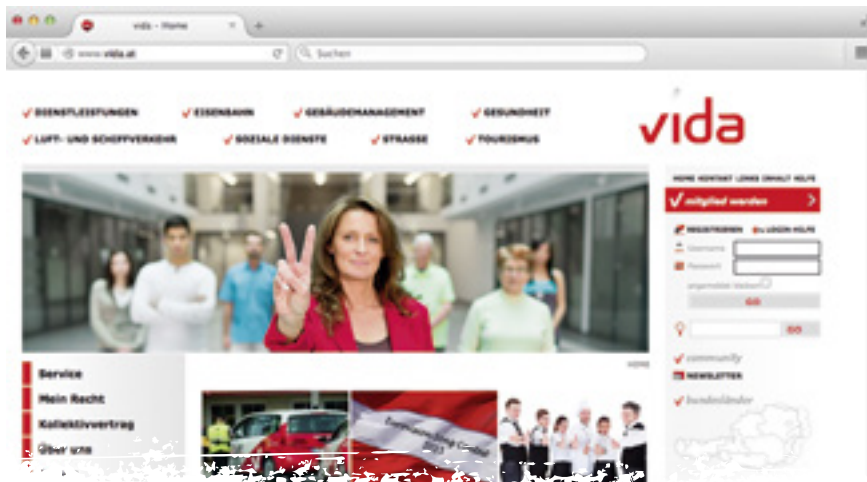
vida – Home

www.vida.at

Suchen

DIENSTLEISTUNGEN EISENBAHN GEBÄUDEMANAGEMENT GESUNDHEIT

LUFT- UND SCHIFFVERKEHR SOZIALE DIENSTE STRASSE TOURISMUS

vida

HOME KONTAKT LINKS INHALT HILFE

mitglied werden

REGISTRIEREN LOGIN HILFE

Username

Passwort

angemeldet bleiben

GO

GO

community

NEWSLETTER

bundesländer

Service

Mein Recht

Kollektivvertrag

Über uns

Home

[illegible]